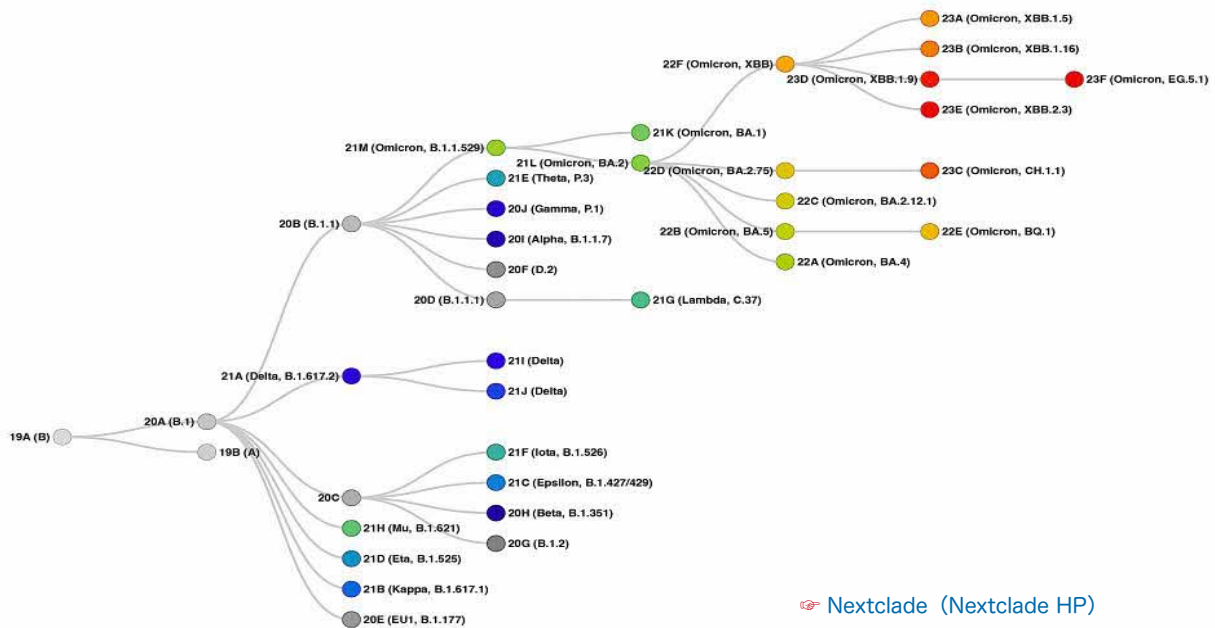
23A (Omicron, XBB.1.5)
23B (Omicron, XBB.1.16)
22F (Omicron, XBB)
23D (Omicron, XBB.1.9)
23F (Omicron, EG.5.1)
23E (Omicron, XBB.2.3)
21K (Omicron, BA.1)
21M (Omicron, B.1.1.529)
21L (Omicron, BA.2)
22D (Omicron, BA.2.75)
23C (Omicron, CH.1.1)
21E (Theta, P.3)
22C (Omicron, BA.2.12.1)
20J (Gamma, P.1)
20B (B.1.1)
22B (Omicron, BA.5)
22E (Omicron, BQ.1)
20I (Alpha, B.1.1.7)
22A (Omicron, BA.4)
20F (D.2)
20D (B.1.1.1)
21G (Lambda, C.37)
21I (Delta)
21A (Delta, B.1.617.2)
21J (Delta)
19A (B)
20A (B.1)
19B (A)
21F (Iota, B.1.526)
21C (Epsilon, B.1.427/429)
20C
20H (Beta, B.1.351)
20G (B.1.2)
21H (Mu, B.1.621)
21D (Eta, B.1.525)
21B (Kappa, B.1.617.1)
20E (EU1, B.1.177)
☞ Nextclade（Nextclade HP）